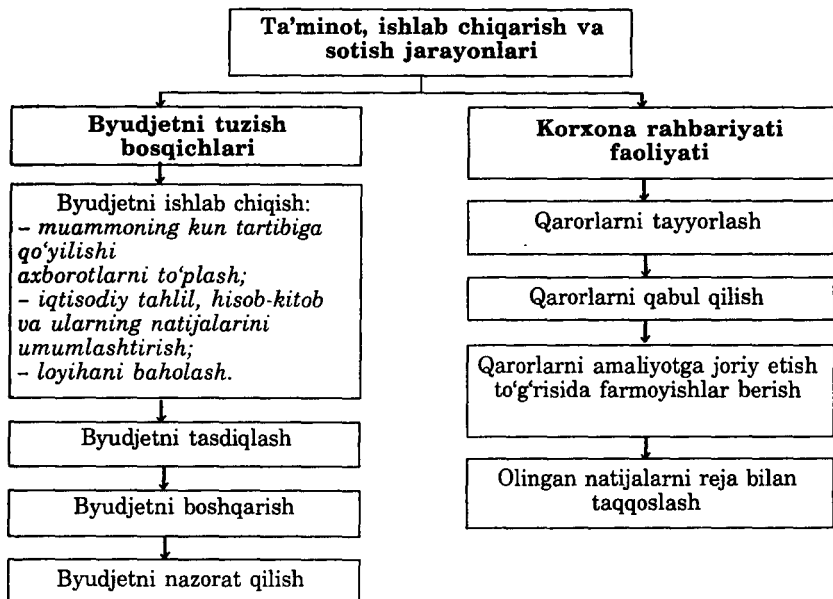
Ta'minot, ishlab chiqarish va sotish jarayonlari

Byudjetni tuzish bosqichlari

Byudjetni ishlab chiqish:
– muammoning kun tartibiga qo'yilishi
axborotlarni to'plash;
– iqtisodiy tahlil, hisob-kitob va ularning natijalarini umumlashtirish;
– loyihani baholash.

Byudjetni tasdiqlash

Byudjetni boshqarish

Byudjetni nazorat qilish

Korxona rahbariyati faoliyati

Qarorlarni tayyorlash

Qarorlarni qabul qilish

Qarorlarni amaliyotga joriy etish to'g'risida farmoyishlar berish

Olingan natijalarni reja bilan taqqoslash